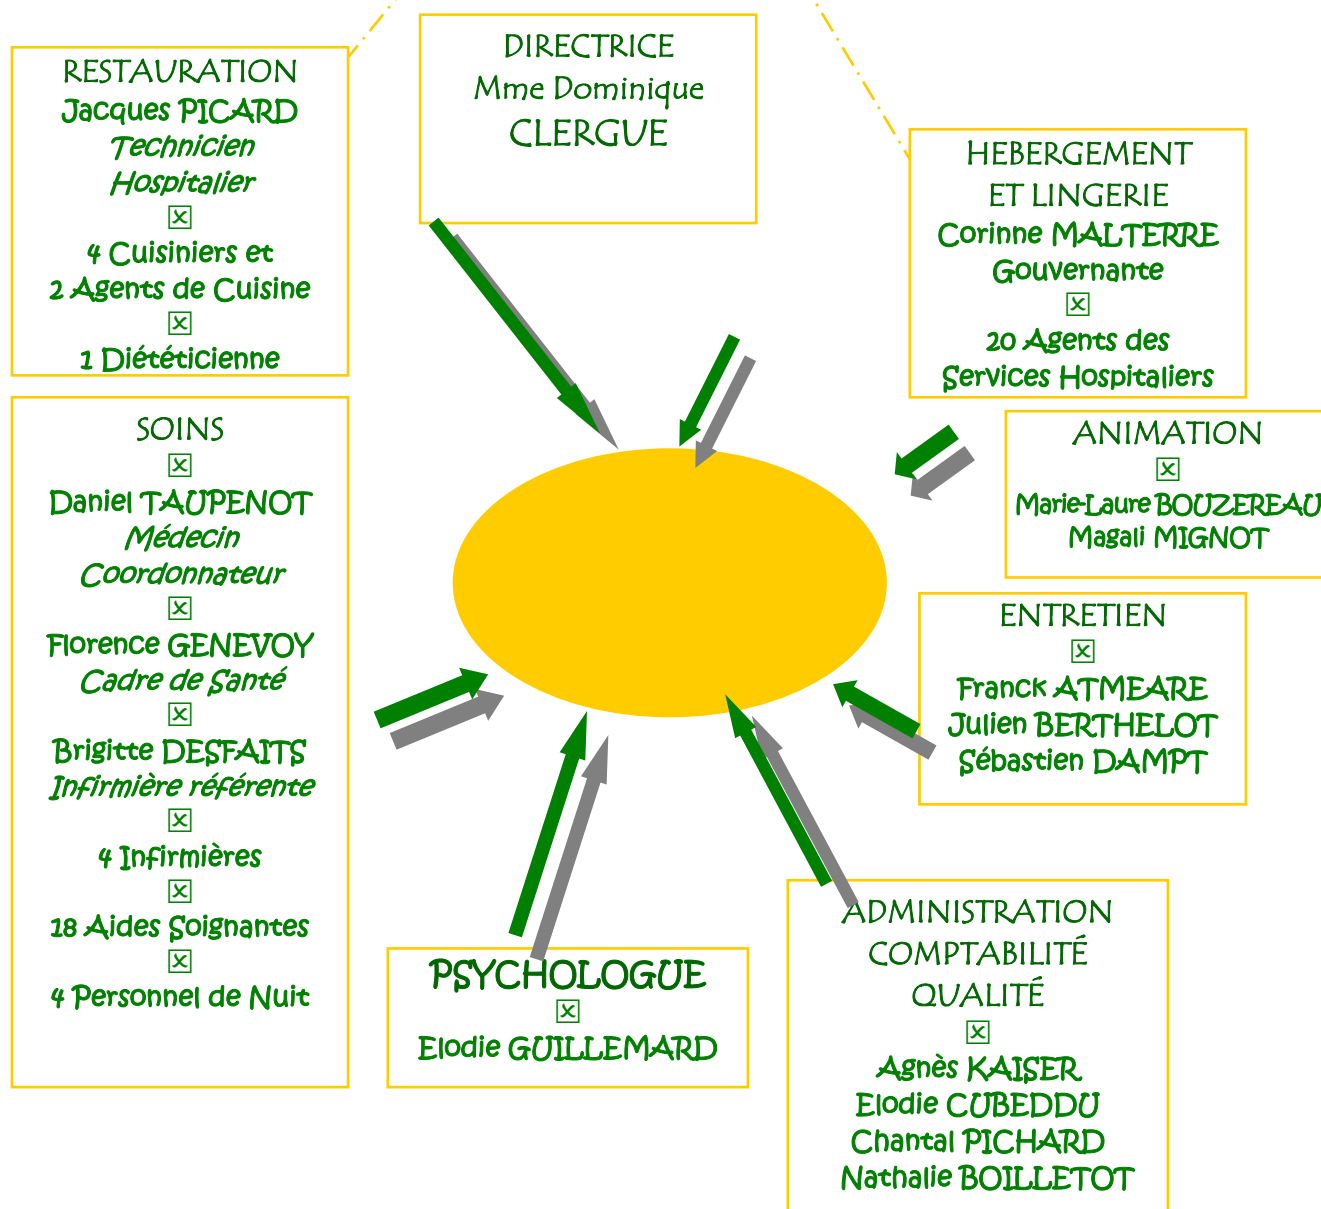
RESTAURATION
Jacques PICARD
Technicien Hospitalier
☒
4 Cuisiniers et 2 Agents de Cuisine
☒
1 Diététicienne

DIRECTRICE
Mme Dominique CLERGUE

HEBERGEMENT ET LINGERIE
Corinne MALTERRE
Gouvernante
☒
20 Agents des Services Hospitaliers

SOINS
☒
Daniel TAUPENOT
Médecin Coordonnateur
☒
Florence GENEVOY
Cadre de Santé
☒
Brigitte DESFAITS
Infirmière référente
☒
4 Infirmières
☒
18 Aides Soignantes
☒
4 Personnel de Nuit

ANIMATION
☒
Marie-Laure BOUZEREAU
Magali MIGNOT

ENTRETIEN
☒
Franck ATMEARE
Julien BERTHELOT
Sébastien DAMPT

PSYCHOLOGUE
☒
Elodie GUILLEMARD

ADMINISTRATION
COMPTABILITÉ
QUALITÉ
☒
Agnès KAISER
Elodie CUBEDDU
Chantal PICHARD
Nathalie BOILLETOT